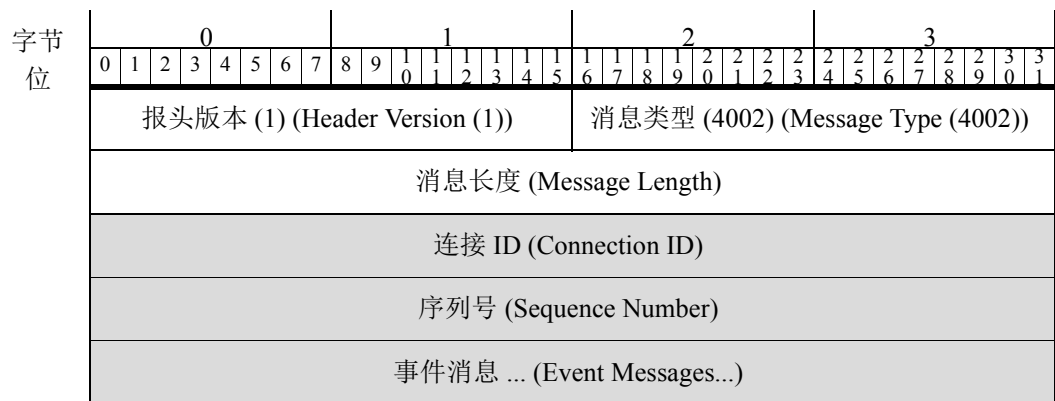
| 字节 | 0 | 1 | 2 | 3 |
|---|---|---|---|---|
| 位 | 0 1 2 3 4 5 6 7 | 8 9 10 11 12 13 14 15 | 16 17 18 19 20 21 22 23 | 24 25 26 27 28 29 30 31 |
| | 报头版本 (1) (Header Version (1)) | | 消息类型 (4002) (Message Type (4002)) | |
| | 消息长度 (Message Length) | | | |
| | 连接 ID (Connection ID) | | | |
| | 序列号 (Sequence Number) | | | |
| | 事件消息 ... (Event Messages...) | | | |